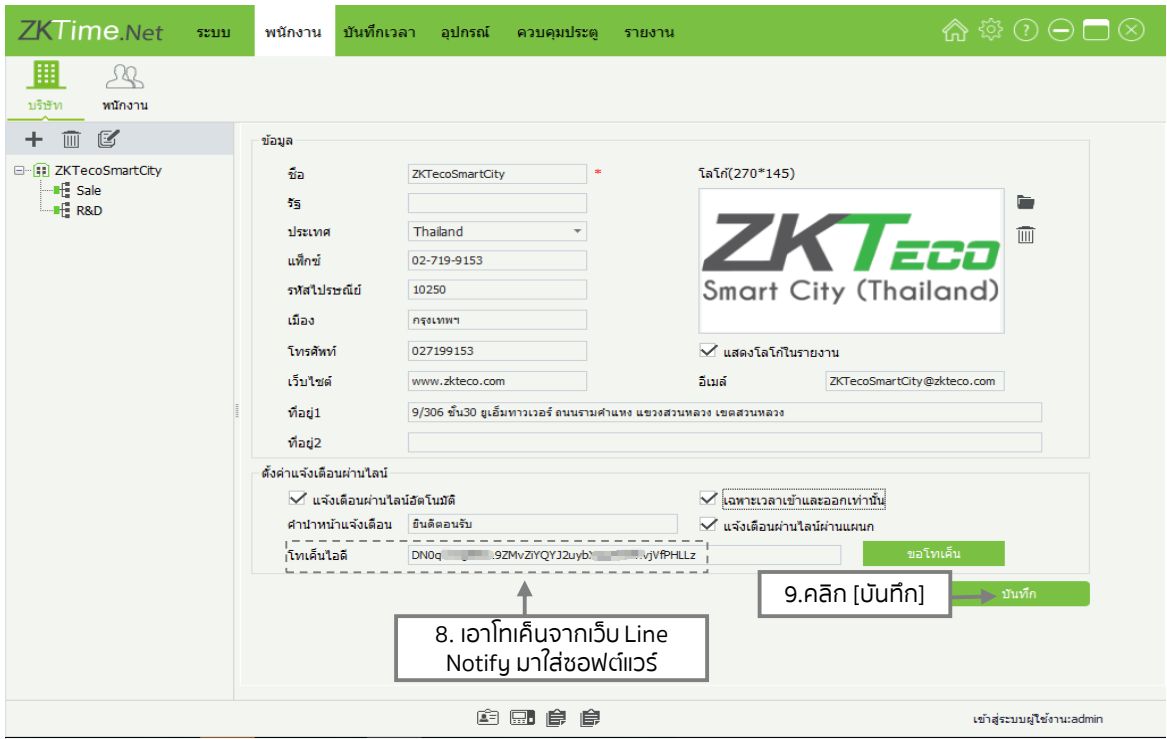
ZKTime.Net ระบบ พนักงาน บันทึกเวลา อุปกรณ์ ควบคุมประตู รายงาน

บริษัท พนักงาน

ZKTecoSmartCity
Sale
R&D

ข้อมูล

ชื่อ ZKTecoSmartCity *
รัฐ
ประเทศ Thailand
แฟ็กซ์ 02-719-9153
รหัสไปรษณีย์ 10250
เมือง กรุงเทพฯ
โทรศัพท์ 027199153
เว็บไซต์ www.zkteco.com
ที่อยู่1 9/306 ชั้น30 ยูเอ็มทาวเวอร์ ถนนรามคำแหง แขวงสวนหลวง เขตสวนหลวง
ที่อยู่2

โลโก้(270*145)

ZKTeco
Smart City (Thailand)

แสดงโลโก้ในรายงาน
อีเมล์ ZKTecoSmartCity@zkteco.com

ตั้งค่าแจ้งเตือนผ่านไลน์

แจ้งเตือนผ่านไลน์อัตโนมัติ
คำนำหน้าแจ้งเตือน ยินดีต้อนรับ
โทเค็นไอดี DN0q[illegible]9ZMvZiYQYJ2uyb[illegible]vjVfPHLLz
เฉพาะเวลาเข้าและออกเท่านั้น
แจ้งเตือนผ่านไลน์ผ่านแผนก
ขอโทเค็น

9.คลิก [บันทึก]
บันทึก

8. เอาโทเค็นจากเว็บ Line Notify มาใส่ซอฟต์แวร์

เข้าสู่ระบบผู้ใช้งาน:admin